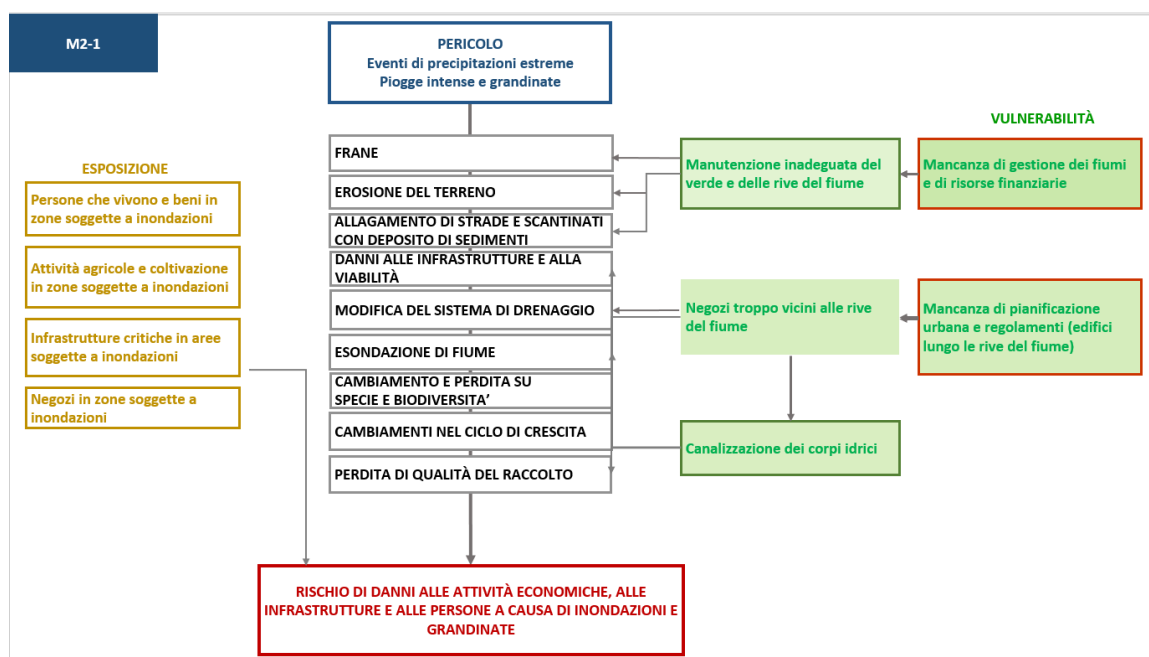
M2-1

PERICOLO
Eventi di precipitazioni estreme
Piogge intense e grandinate

VULNERABILITÀ

ESPOSIZIONE

Persone che vivono e beni in zone soggette a inondazioni

Attività agricole e coltivazione in zone soggette a inondazioni

Infrastrutture critiche in aree soggette a inondazioni

Negozi in zone soggette a inondazioni

FRANE

EROSIONE DEL TERRENO

ALLAGAMENTO DI STRADE E SCANTINATI CON DEPOSITO DI SEDIMENTI

DANNI ALLE INFRASTRUTTURE E ALLA VIABILITÀ

MODIFICA DEL SISTEMA DI DRENAGGIO

ESONDAZIONE DI FIUME

CAMBIAMENTO E PERDITA SU SPECIE E BIODIVERSITA'

CAMBIAMENTI NEL CICLO DI CRESCITA

PERDITA DI QUALITÀ DEL RACCOLTO

Manutenzione inadeguata del verde e delle rive del fiume

Mancanza di gestione dei fiumi e di risorse finanziarie

Negozi troppo vicini alle rive del fiume

Mancanza di pianificazione urbana e regolamenti (edifici lungo le rive del fiume)

Canalizzazione dei corpi idrici

RISCHIO DI DANNI ALLE ATTIVITÀ ECONOMICHE, ALLE INFRASTRUTTURE E ALLE PERSONE A CAUSA DI INONDAZIONI E GRANDINATE